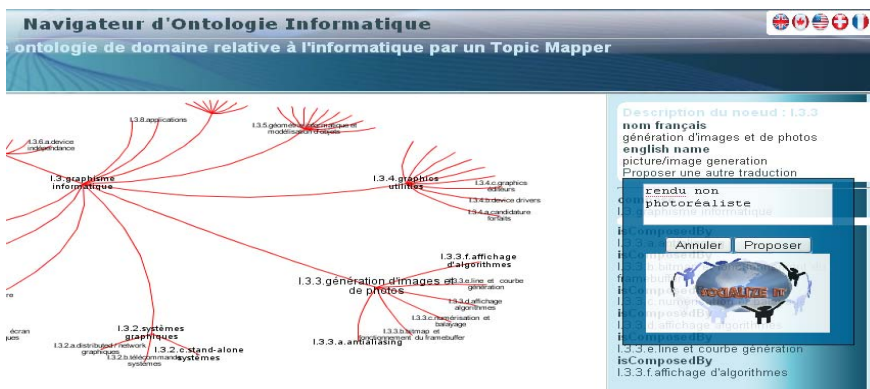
Navigateur d'Ontologie Informatique

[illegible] ontologie de domaine relative à l'informatique par un Topic Mapper

I.3.8.applications
I.3.5.géométrie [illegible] et modélisation d'objets
I.3.6.a.device indépendance
I.3.graphisme informatique
I.3.4.graphics utilities
I.3.4.c.graphics éditeurs
I.3.4.b.device drivers
I.3.4.a.candidature forfaits
I.3.3.f.affichage d'algorithmes
I.3.3.génération d'images et de photos
I.3.3.e.line et courbe génération
I.3.3.d.affichage algorithmes
I.3.3.c.numérisation et balayage
I.3.3.b.bitmap et fonctionnement du framebuffer
I.3.3.a.antialiasing
I.3.2.systèmes graphiques
I.3.2.a.distributed / network graphiques
I.3.2.b.télécommandes systèmes
I.3.2.c.stand-alone systèmes
écran
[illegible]ues
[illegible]re

Description du noeud : I.3.3
nom français
génération d'images et de photos
english name
picture/image generation
Proposer une autre traduction
rendu non photoréaliste
Annuler
Proposer
SOCIALIZE IT
I.3.graphisme informatique
isComposedBy
I.3.3.a.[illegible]
isComposedBy
I.3.3.b.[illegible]
isComposedBy
I.3.3.c.numérisation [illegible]
isComposedBy
I.3.3.d.affichage algorithmes
isComposedBy
I.3.3.e.line et courbe génération
isComposedBy
I.3.3.f.affichage d'algorithmes